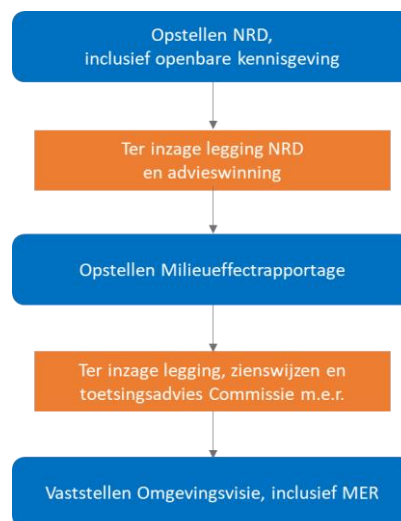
Opstellen NRD,
inclusief openbare kennisgeving

Ter inzage legging NRD
en advieswinning

Opstellen Milieueffectrapportage

Ter inzage legging, zienswijzen en
toetsingsadvies Commissie m.e.r.

Vaststellen Omgevingsvisie, inclusief MER